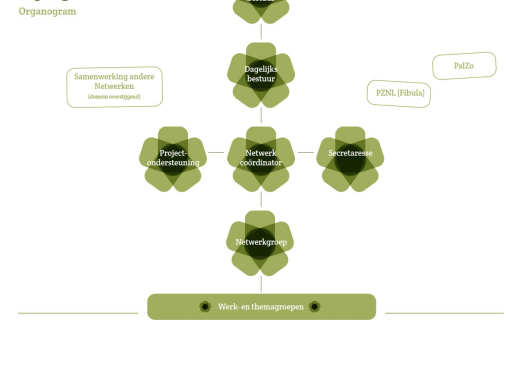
Organogram

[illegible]

Samenwerking andere Netwerken
(domein overstijgend)

Dagelijks bestuur

PalZo

PZNL (Fibula)

Project-ondersteuning

Netwerk coördinator

Secretaresse

Netwerkgroep

Werk- en themagroepen